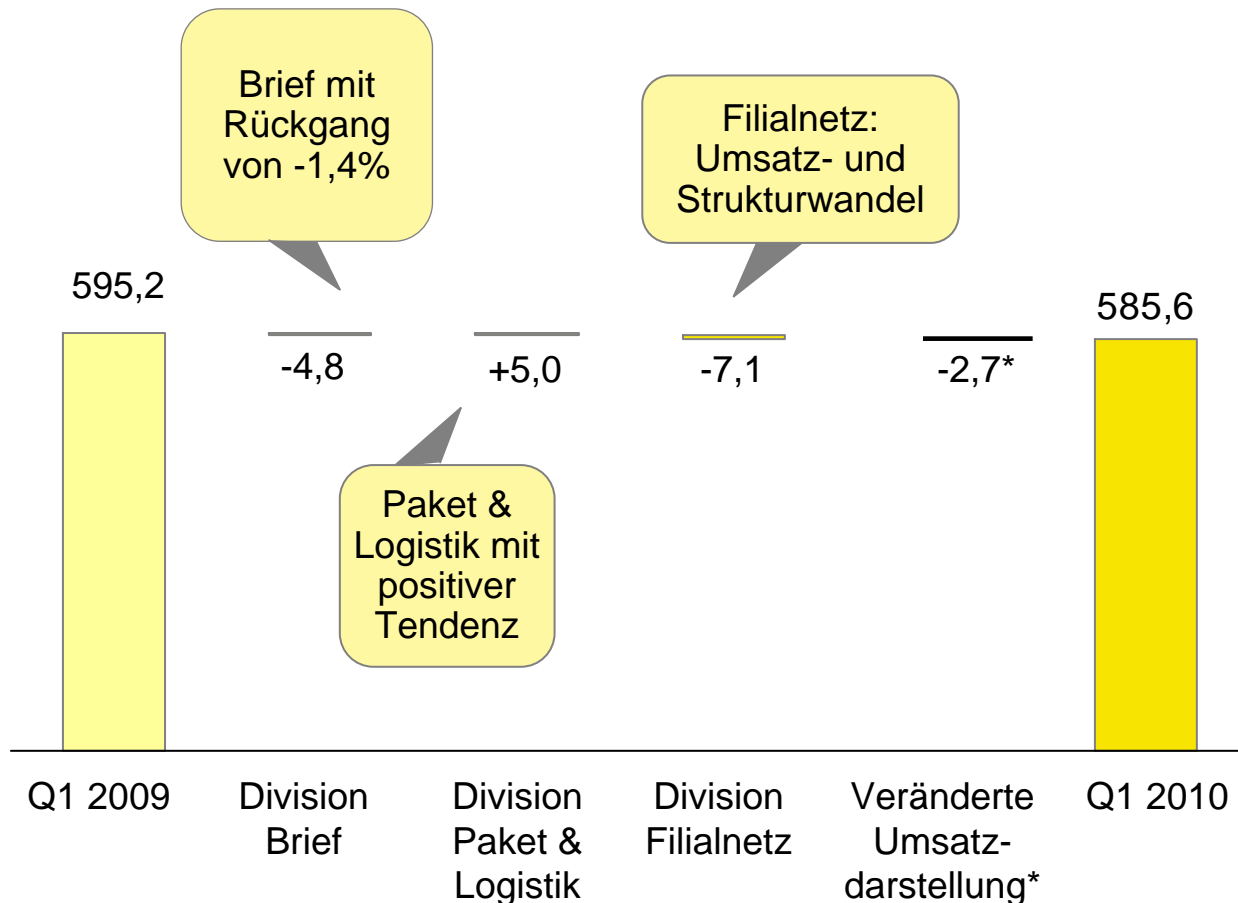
Brief mit Rückgang von -1,4%

Filialnetz: Umsatz- und Strukturwandel

595,2

-4,8

+5,0

-7,1

-2,7*

585,6

Paket & Logistik mit positiver Tendenz

Q1 2009

Division Brief

Division Paket & Logistik

Division Filialnetz

Veränderte Umsatzdarstellung*

Q1 2010